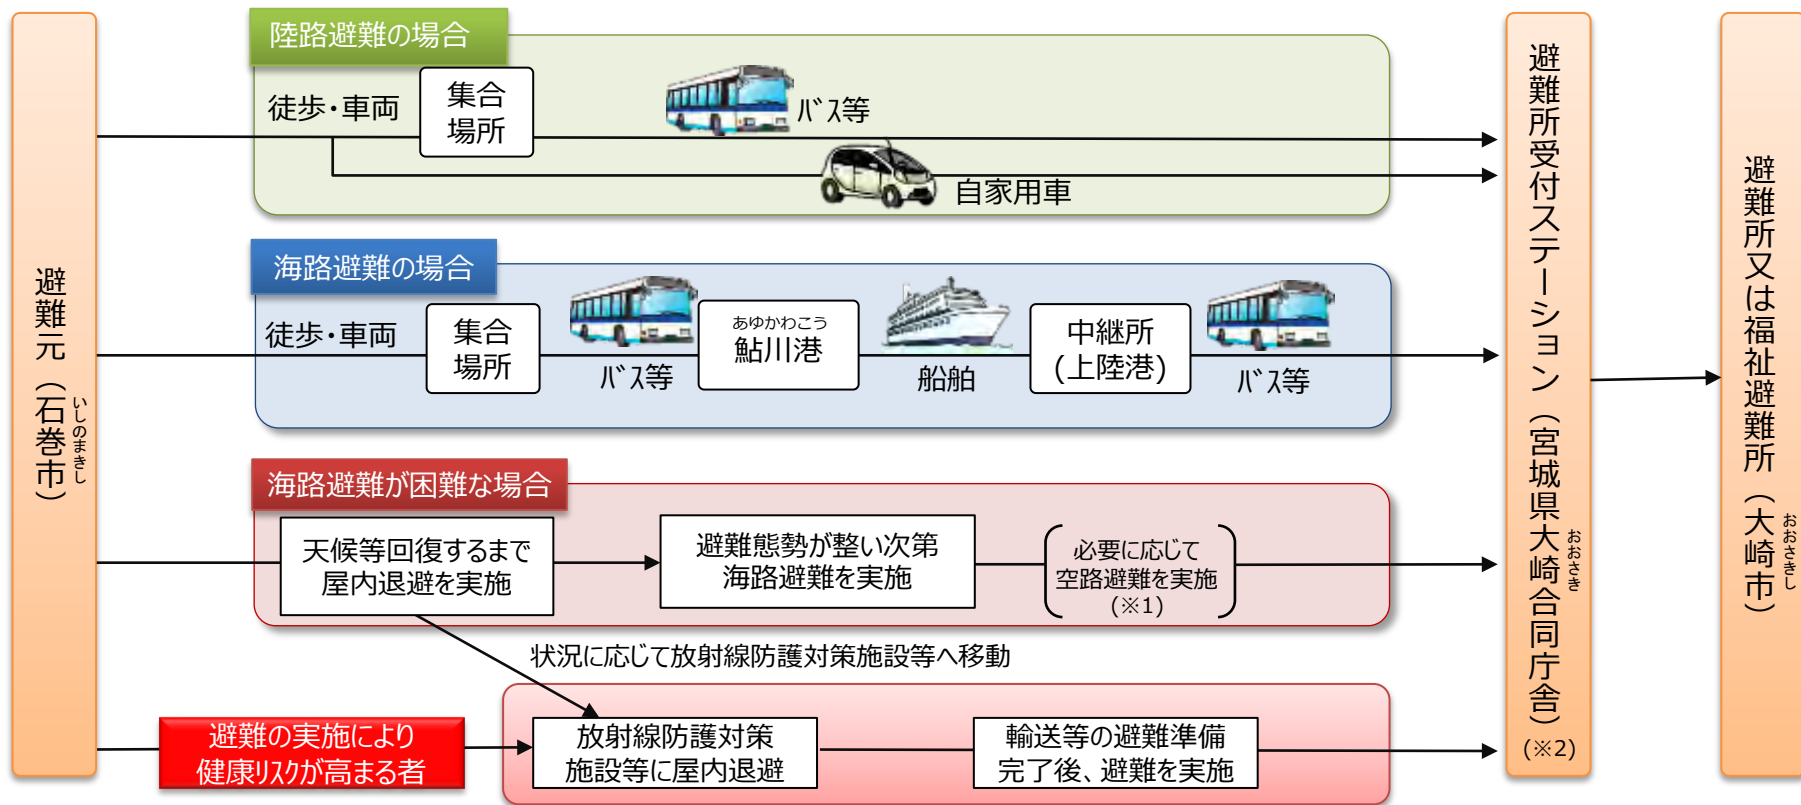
避難元（石巻市）
いしのまきし

陸路避難の場合

徒歩・車両

集合場所

バス等

自家用車

海路避難の場合

徒歩・車両

集合場所

バス等

あゆかわこう
鮎川港

船舶

中継所（上陸港）

バス等

海路避難が困難な場合

天候等回復するまで屋内退避を実施

避難態勢が整い次第海路避難を実施

必要に応じて空路避難を実施（※1）

状況に応じて放射線防護対策施設等へ移動

避難の実施により健康リスクが高まる者

放射線防護対策施設等に屋内退避

輸送等の避難準備完了後、避難を実施

避難所受付ステーション（宮城県大崎合同庁舎）（※2）
おおさき

避難所又は福祉避難所（大崎市）
おおさきし